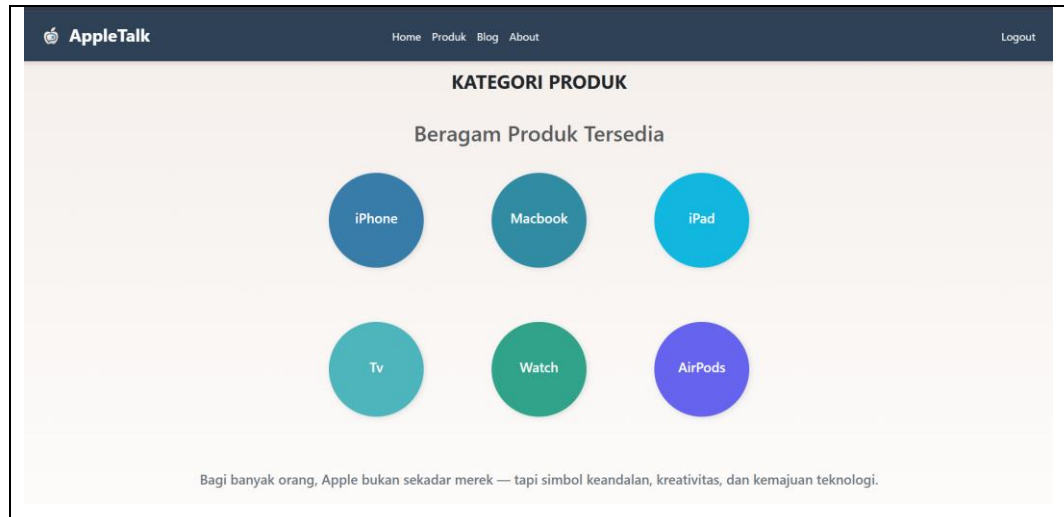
AppleTalk

Home Produk Blog About

Logout

KATEGORI PRODUK

Beragam Produk Tersedia

iPhone

Macbook

iPad

Tv

Watch

AirPods

Bagi banyak orang, Apple bukan sekadar merek — tapi simbol keandalan, kreativitas, dan kemajuan teknologi.